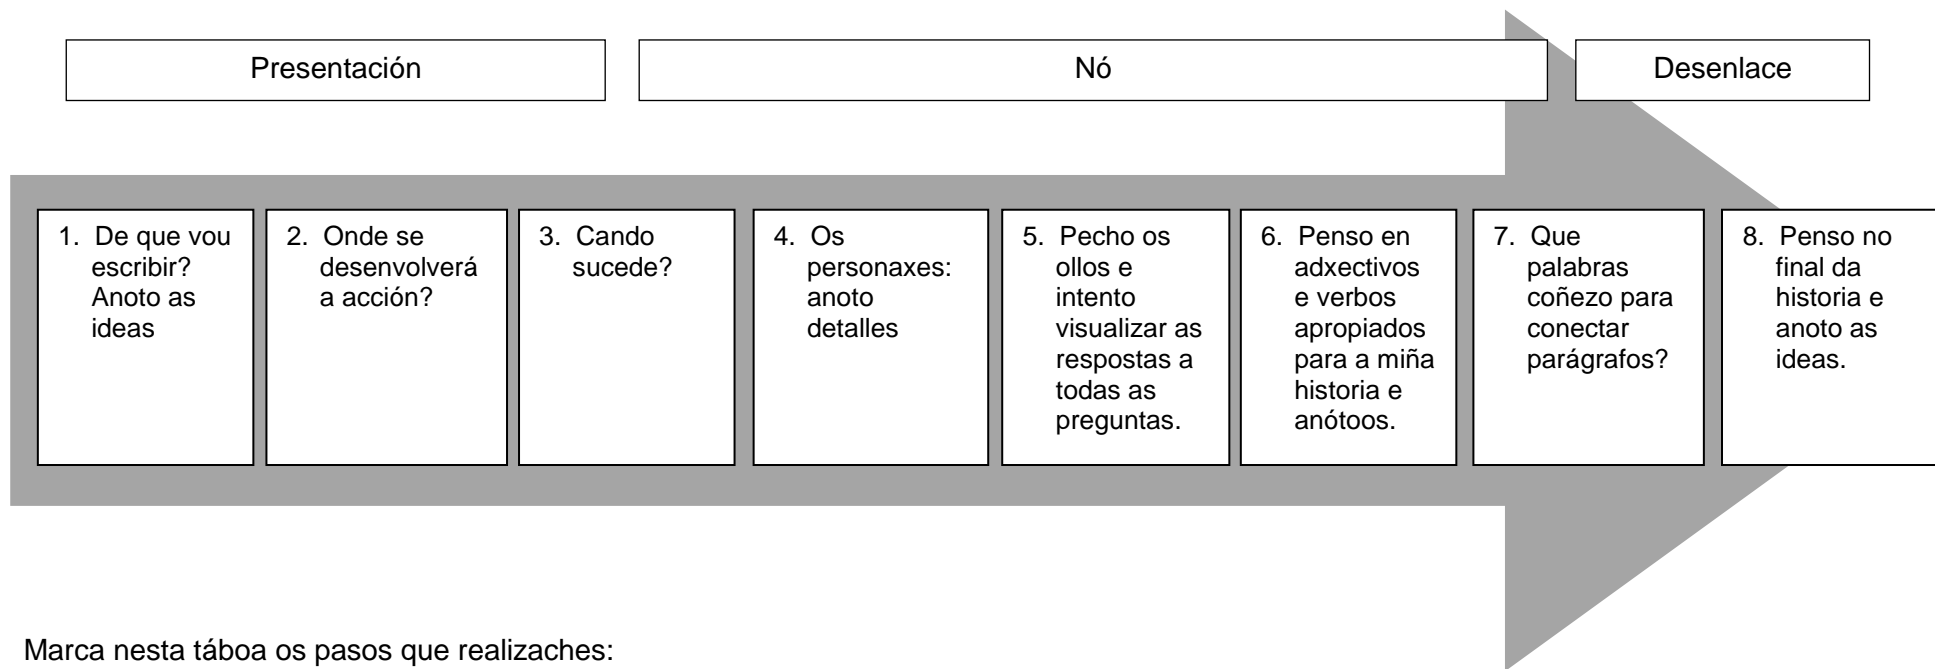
Presentación

Nó

Desenlace

1. De que vou escribir? Anoto as ideas

2. Onde se desenvolverá a acción?

3. Cando sucede?

4. Os personaxes: anoto detalles

5. Pecho os ollos e intento visualizar as respostas a todas as preguntas.

6. Penso en adxectivos e verbos apropiados para a miña historia e anótoos.

7. Que palabras coñezo para conectar parágrafos?

8. Penso no final da historia e anoto as ideas.

Marca nesta táboa os pasos que realizaches: